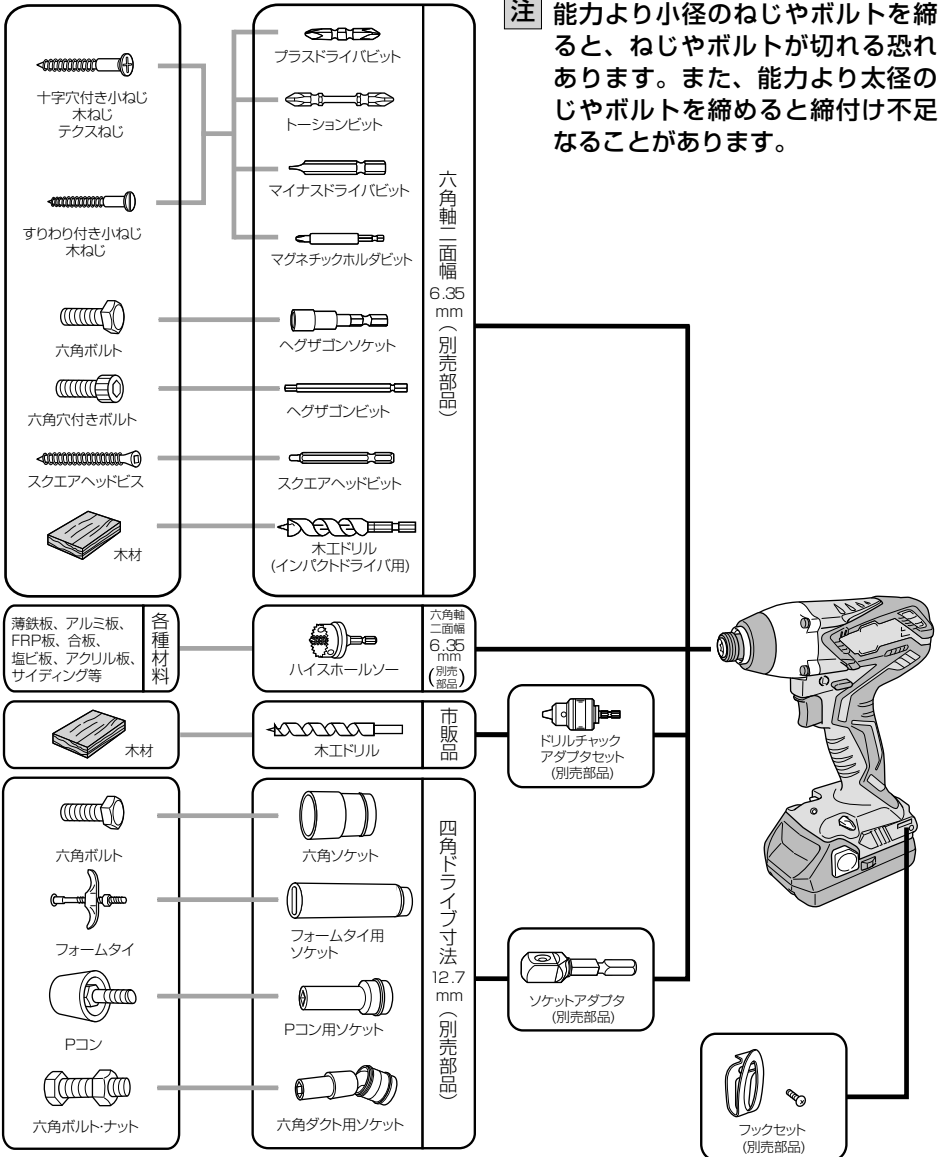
注 能力より小径のねじやボルトを締ると、ねじやボルトが切れる恐れあります。また、能力より太径のじやボルトを締めると締付け不足なることがあります。

十字穴付き小ねじ
木ねじ
テクスねじ

すりわり付き小ねじ
木ねじ

六角ボルト

六角穴付きボルト

スクエアヘッドビス

木材

プラスドライバビット

トーションビット

マイナスドライバビット

マグネチックホルダビット

ヘグザゴンソケット

ヘグザゴンビット

スクエアヘッドビット

木工ドリル
(インパクトドライバ用)

六角軸二面幅6.35mm(別売部品)

薄鉄板、アルミ板、FRP板、合板、塩ビ板、アクリル板、サイディング等

各種材料

ハイスホールソー

六角軸二面幅6.35mm(別売部品)

木材

木工ドリル

市販品

ドリルチャックアダプタセット
(別売部品)

六角ボルト

フォームタイ

Pコン

六角ボルト・ナット

六角ソケット

フォームタイ用ソケット

Pコン用ソケット

六角ダクト用ソケット

四角ドライブ寸法12.7mm(別売部品)

ソケットアダプタ
(別売部品)

フックセット
(別売部品)